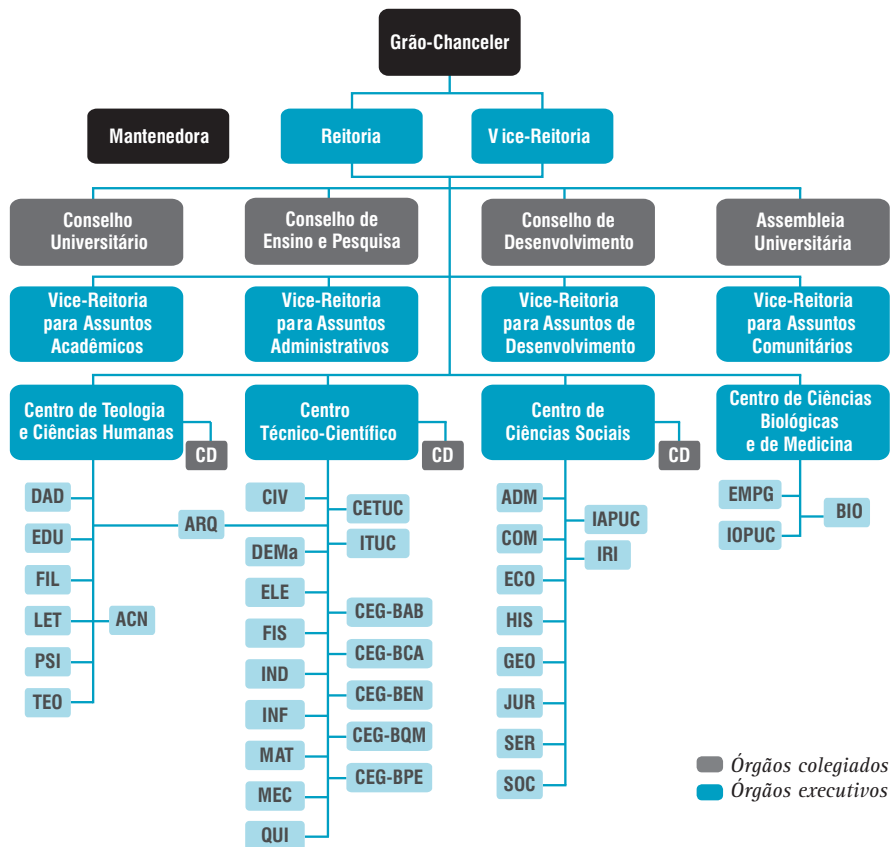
Grão-Chanceler

Mantenedora

Reitoria

V ice-Reitoria

Conselho Universitário

Conselho de Ensino e Pesquisa

Conselho de Desenvolvimento

Assembleia Universitária

Vice-Reitoria para Assuntos Acadêmicos

Vice-Reitoria para Assuntos Administrativos

Vice-Reitoria para Assuntos de Desenvolvimento

Vice-Reitoria para Assuntos Comunitários

Centro de Teologia e Ciências Humanas

CD

Centro Técnico-Científico

CD

Centro de Ciências Sociais

CD

Centro de Ciências Biológicas e de Medicina

DAD
EDU
FIL
LET
PSI
TEO
ARQ
ACN

CIV
DEMa
ELE
FIS
IND
INF
MAT
MEC
QUI
CETUC
ITUC
CEG-BAB
CEG-BCA
CEG-BEN
CEG-BQM
CEG-BPE

ADM
COM
ECO
HIS
GEO
JUR
SER
SOC
IAPUC
IRI

EMPG
IOPUC
BIO

Órgãos colegiados
Órgãos executivos